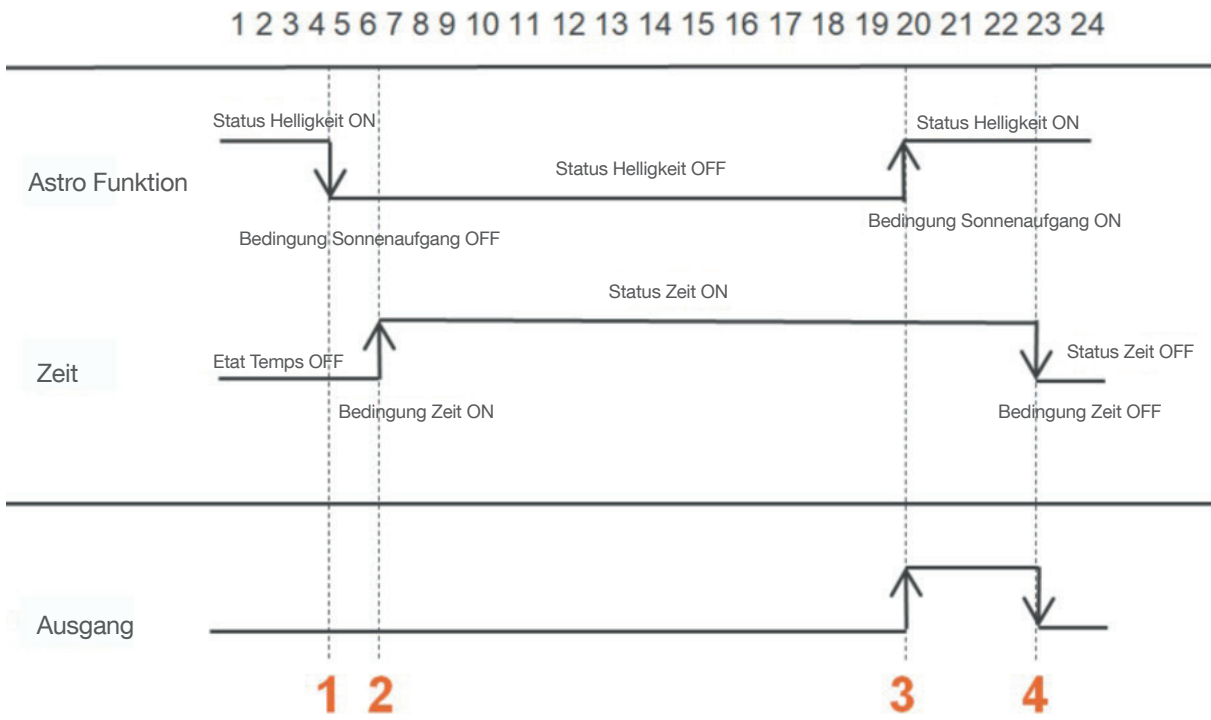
1 2 3 4 5 6 7 8 9 10 11 12 13 14 15 16 17 18 19 20 21 22 23 24

Status Helligkeit ON

Status Helligkeit ON

Astro Funktion

Status Helligkeit OFF

Bedingung Sonnenaufgang ON

Bedingung Sonnenaufgang OFF

Status Zeit ON

Etat Temps OFF

Status Zeit OFF

Zeit

Bedingung Zeit ON

Bedingung Zeit OFF

Ausgang

1 2 3 4